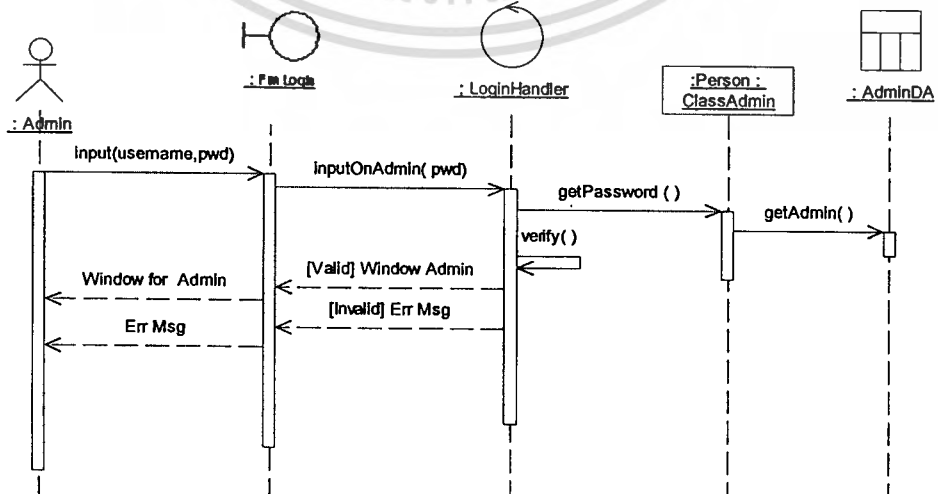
: Admin

: Fm login

: LoginHandler

:Person : ClassAdmin

: AdminDA

input(usemame,pwd)

inputOnAdmin( pwd)

getPassword ( )

getAdmin( )

verify( )

[Valid] Window Admin

Window for Admin

[Invalid] Err Msg

Err Msg